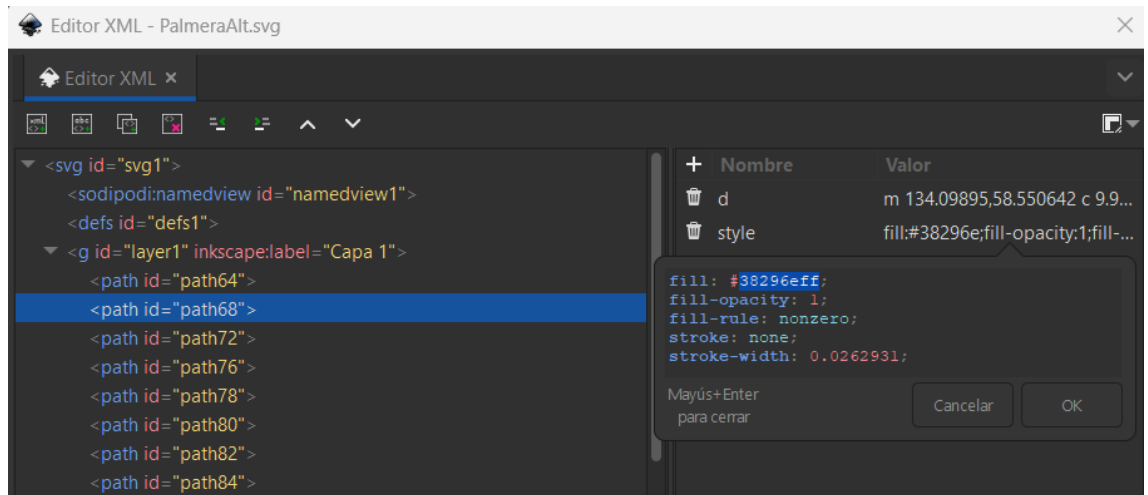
Editor XML - PalmeraAlt.svg

Editor XML ×

<svg id="svg1">
<sodipodi:namedview id="namedview1">
<defs id="defs1">
<g id="layer1" inkscape:label="Capa 1">
<path id="path64">
<path id="path68">
<path id="path72">
<path id="path76">
<path id="path78">
<path id="path80">
<path id="path82">
<path id="path84">

+ Nombre Valor
d m 134.09895,58.550642 c 9.9...
style fill:#38296e;fill-opacity:1;fill-...

fill: #38296eff;
fill-opacity: 1;
fill-rule: nonzero;
stroke: none;
stroke-width: 0.0262931;

Mayús+Enter para cerrar

Cancelar OK